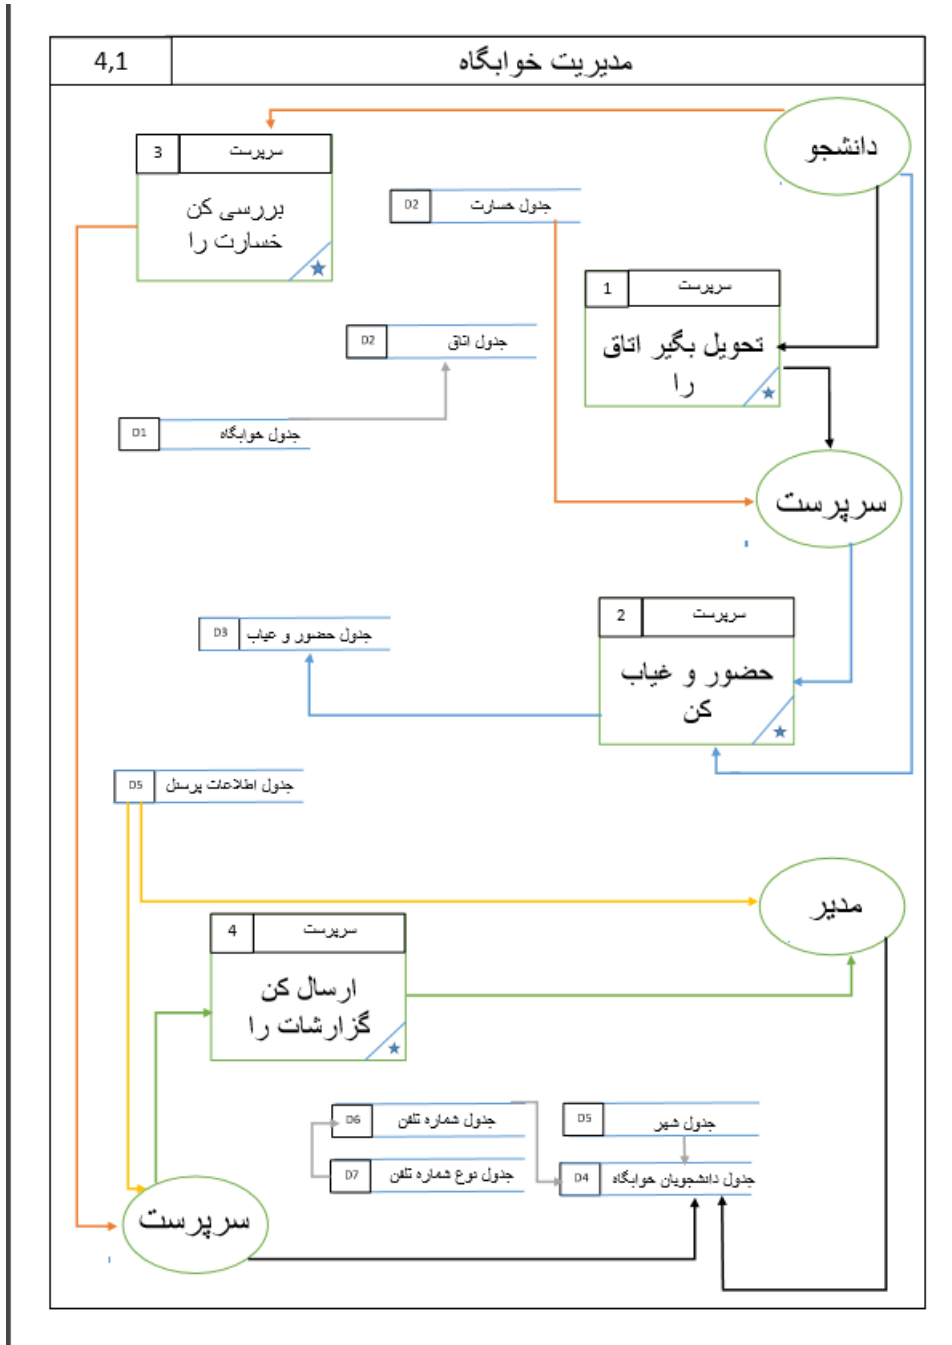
4,1
مدیریت خوابگاه

دانشجو

3
سرپرست
بررسی کن خسارت را

D2
جدول خسارت

1
سرپرست
تحویل بگیر اتاق را

D2
جدول اتاق

D1
جدول خوابگاه

سرپرست

2
سرپرست
حضور و غیاب کن

D3
جدول حضور و غیاب

D5
جدول اطلاعات پرسنل

مدیر

4
سرپرست
ارسال کن گزارشات را

D6
جدول شماره تلفن

D7
جدول نوع شماره تلفن

D5
جدول شهر

D4
جدول دانشجویان خوابگاه

سرپرست